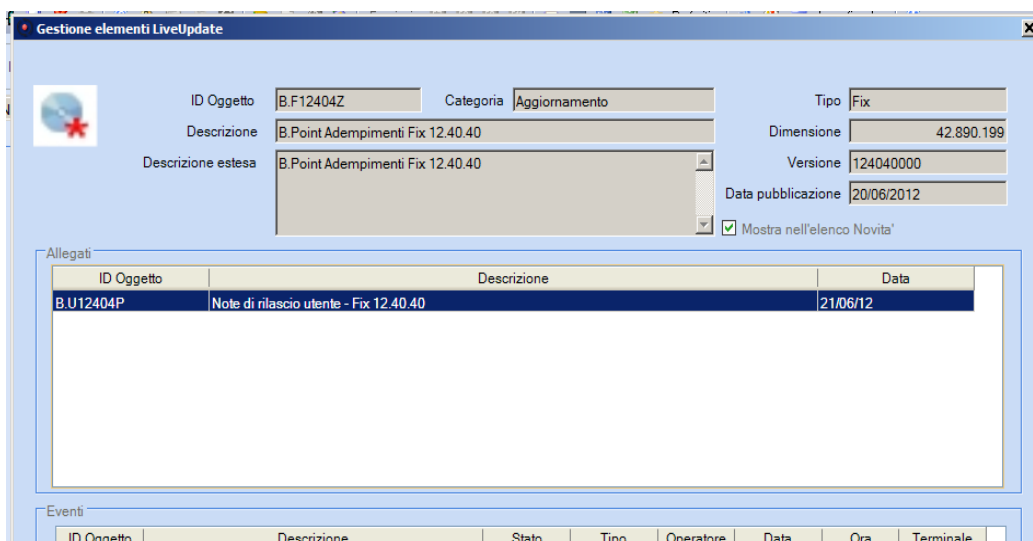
Gestione elementi LiveUpdate

ID Oggetto B.F12404Z Categoria Aggiornamento Tipo Fix

Descrizione B.Point Adempimenti Fix 12.40.40 Dimensione 42.890.199

Descrizione estesa B.Point Adempimenti Fix 12.40.40 Versione 124040000

Data pubblicazione 20/06/2012

Mostra nell'elenco Novita'

Allegati

| ID Oggetto | Descrizione | Data |
|---|---|---|
| B.U12404P | Note di rilascio utente - Fix 12.40.40 | 21/06/12 |

Eventi

| ID Oggetto | Descrizione | Stato | Tipo | Operatore | Data | Ora | Terminale |
|---|---|---|---|---|---|---|---|